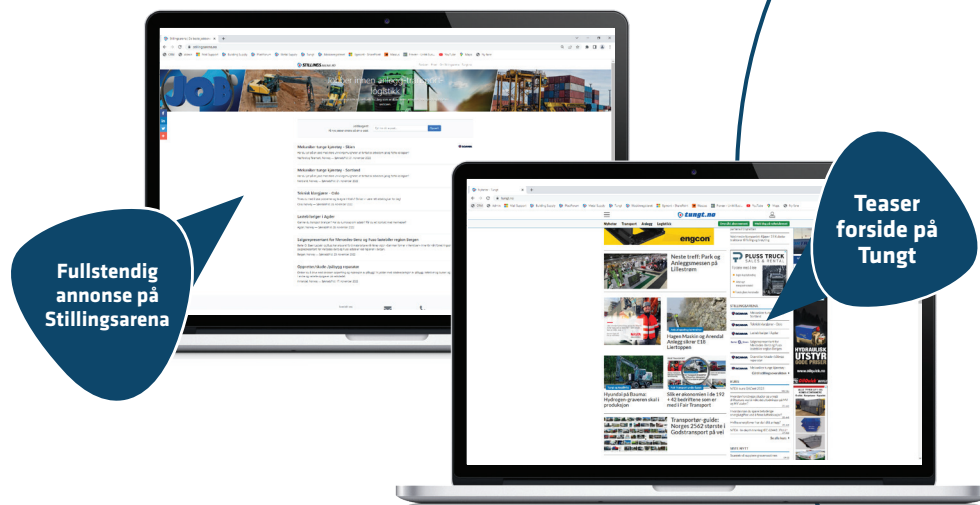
Fullstendig annonse på Stillingsarena

Teaser forside på Tungt

STILLINGSARENA

Jobber innen anlegg, transport og logistikk

Mekaniker tunge kjøretøy - Skien

Mekaniker tunge kjøretøy - Sortland

Teknisk Energiøren - Oslo

Lastebilselger i Agder

Salgsrepresentant for Mercedes-Benz og Fuso lastebiler region Bergen

Disponent Nordic Ukeligg Innovator

tungt.no

engcon

Neste treff: Park og Anleggsmessen på Lillestrøm

PLUSS TRUCK SALES & RENTAL

Hagen Maskin og Arendal Anlegg sikret 138 Liertoppen

Hyundai på Bauma: Hydrogen-graveren skal i produksjon

Slik er økonomien i de 193 +42 bedriftene som er med i Fair Transport

Transportør-guide: Norges 2562 største i Godstransport på vei

STILLINGSARENA

HYDRAULISK UTSTYR